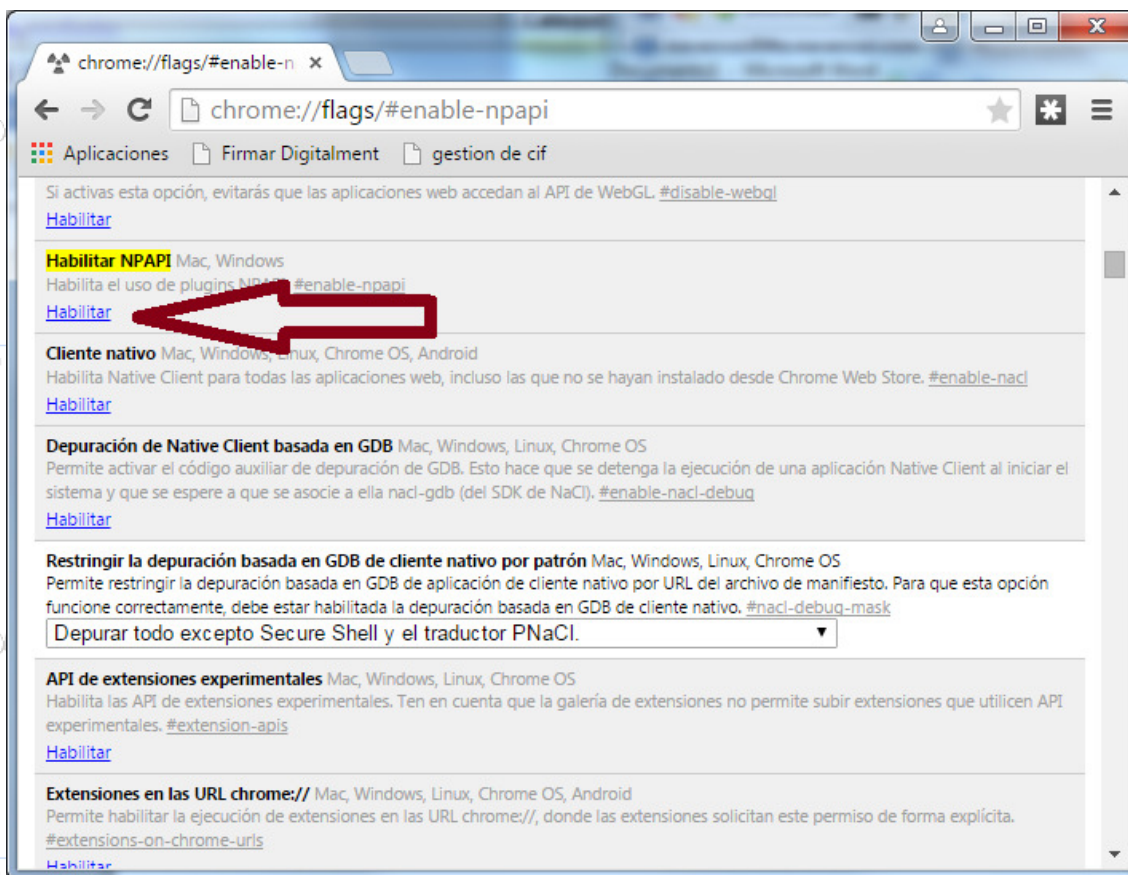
chrome://flags/#enable-n ×

chrome://flags/#enable-npapi

Aplicaciones Firmar Digitalment gestion de cif

Si activas esta opción, evitarás que las aplicaciones web accedan al API de WebGL. #disable-webgl
Habilitar

Habilitar NPAPI Mac, Windows
Habilita el uso de plugins NP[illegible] #enable-npapi
Habilitar

Cliente nativo Mac, Windows, Linux, Chrome OS, Android
Habilita Native Client para todas las aplicaciones web, incluso las que no se hayan instalado desde Chrome Web Store. #enable-nacl
Habilitar

Depuración de Native Client basada en GDB Mac, Windows, Linux, Chrome OS
Permite activar el código auxiliar de depuración de GDB. Esto hace que se detenga la ejecución de una aplicación Native Client al iniciar el sistema y que se espere a que se asocie a ella nacl-gdb (del SDK de NaCl). #enable-nacl-debug
Habilitar

Restringir la depuración basada en GDB de cliente nativo por patrón Mac, Windows, Linux, Chrome OS
Permite restringir la depuración basada en GDB de aplicación de cliente nativo por URL del archivo de manifiesto. Para que esta opción funcione correctamente, debe estar habilitada la depuración basada en GDB de cliente nativo. #nacl-debug-mask
Depurar todo excepto Secure Shell y el traductor PNaCl.

API de extensiones experimentales Mac, Windows, Linux, Chrome OS
Habilita las API de extensiones experimentales. Ten en cuenta que la galería de extensiones no permite subir extensiones que utilicen API experimentales. #extension-apis
Habilitar

Extensiones en las URL chrome:// Mac, Windows, Linux, Chrome OS, Android
Permite habilitar la ejecución de extensiones en las URL chrome://, donde las extensiones solicitan este permiso de forma explícita. #extensions-on-chrome-urls
Habilitar